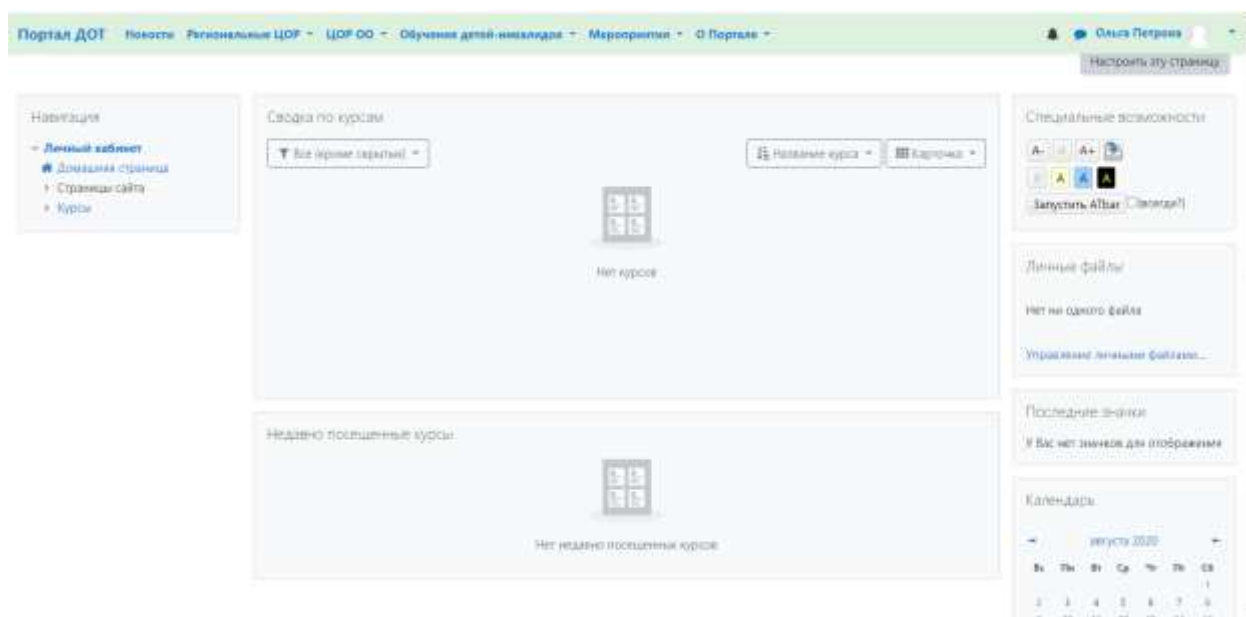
Портал ДОТ Новости Региональные ЦОР ЦОР ОО Обучение детей-инвалидов Мероприятия О Портале

Ольга Петрова

Настроить эту страницу

Навигация

Личный кабинет
Домашняя страница
Страницы сайта
Курсы

Сводка по курсам

Все (кроме скрытых)

Название курса Карточка

Нет курсов

Недавно посещенные курсы

Нет недавно посещенных курсов

Специальные возможности

A- A A+

A A A

Запустить ATbar (всегда?)

Личные файлы

Нет ни одного файла

Управление личными файлами...

Последние значки

У Вас нет значков для отображения

Календарь

августа 2020

Вс Пн Вт Ср Чт Пт Сб

1

2 3 4 5 6 7 8